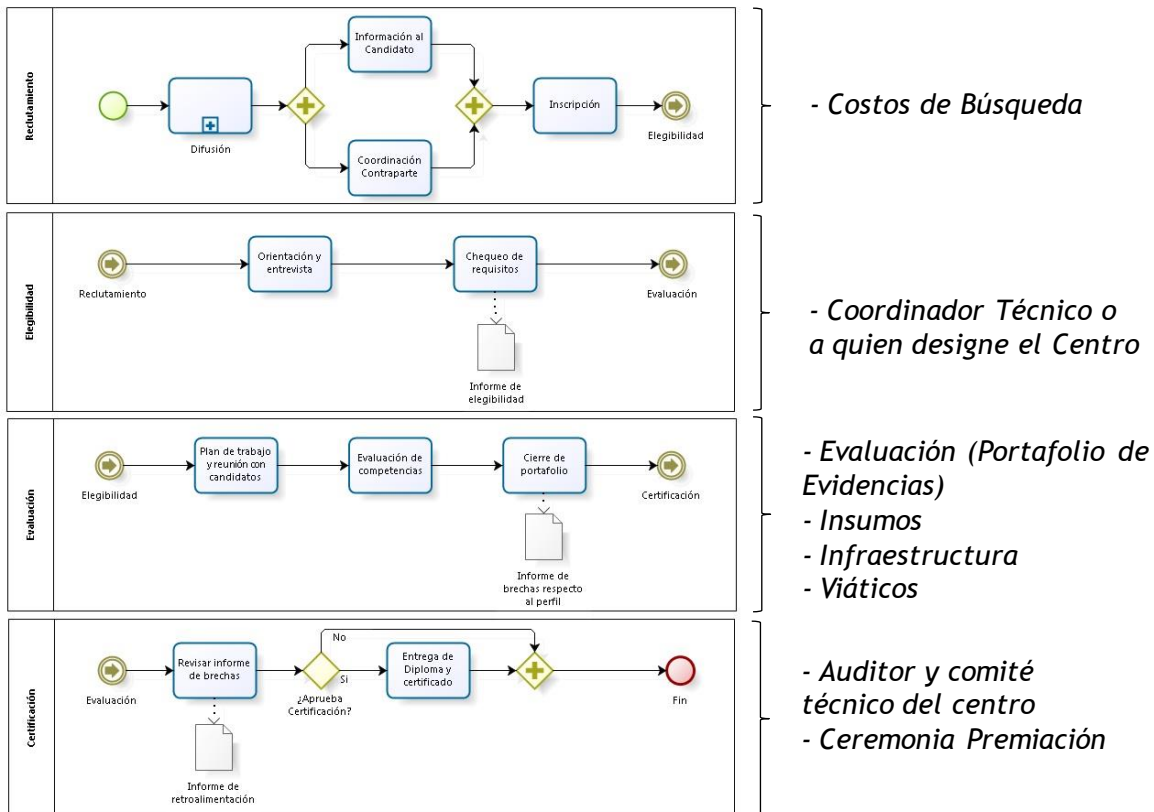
Reclutamiento

Difusión

Información al Candidato

Coordinación Contraparte

Inscripción

Elegibilidad

- Costos de Búsqueda

Elegibilidad

Reclutamiento

Orientación y entrevista

Chequeo de requisitos

Informe de elegibilidad

Evaluación

- Coordinador Técnico o a quien designe el Centro

Evaluación

Elegibilidad

Plan de trabajo y reunión con candidatos

Evaluación de competencias

Cierre de portafolio

Informe de brechas respecto al perfil

Certificación

- Evaluación (Portafolio de Evidencias)
- Insumos
- Infraestructura
- Viáticos

Certificación

Evaluación

Revisar informe de brechas

Informe de retroalimentación

¿Aprueba Certificación?

No

Si

Entrega de Diploma y certificado

Fin

- Auditor y comité técnico del centro
- Ceremonia Premiación